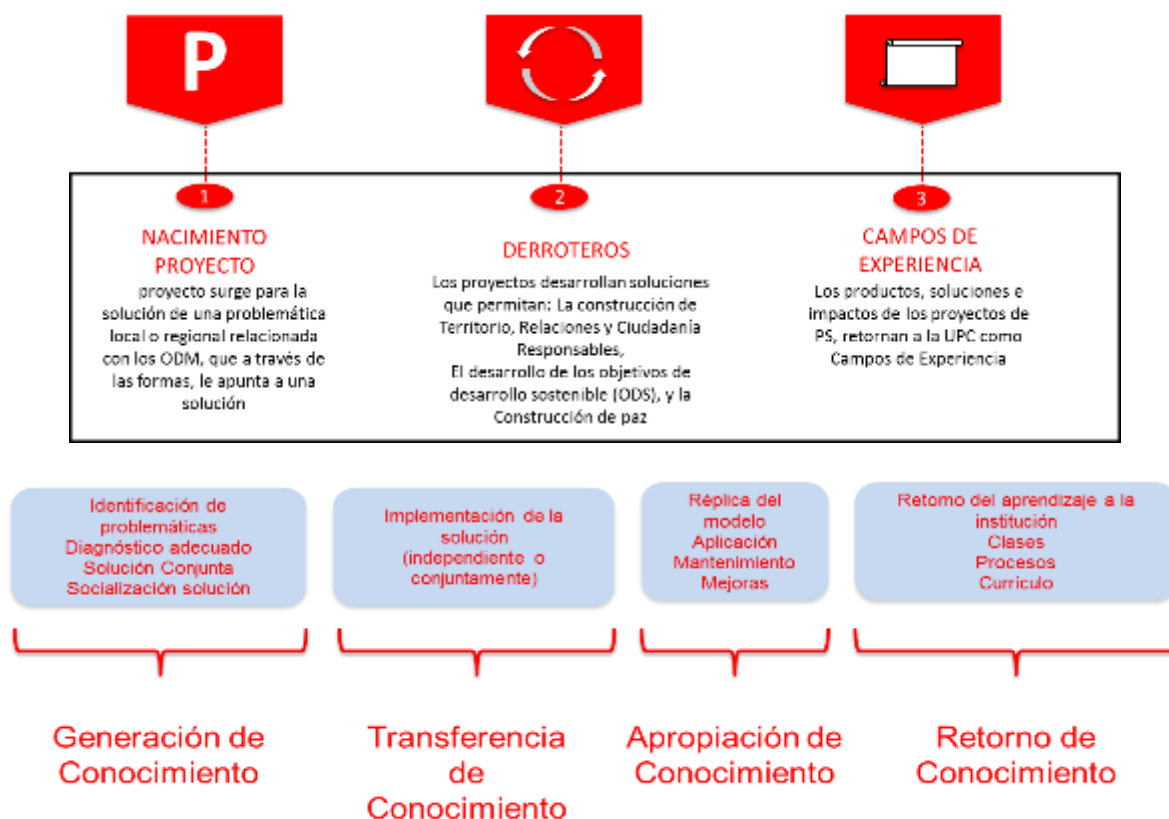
P

1

NACIMIENTO PROYECTO

proyecto surge para la solución de una problemática local o regional relacionada con los ODM, que a través de las formas, le apunta a una solución

2

DERROTEROS

Los proyectos desarrollan soluciones que permitan: La construcción de Territorio, Relaciones y Ciudadanía Responsables, El desarrollo de los objetivos de desarrollo sostenible (ODS), y la Construcción de paz

3

CAMPOS DE EXPERIENCIA

Los productos, soluciones e impactos de los proyectos de PS, retornan a la UPC como Campos de Experiencia

Identificación de problemáticas
Diagnóstico adecuado
Solución Conjunta
Socialización solución

Implementación de la solución (independiente o conjuntamente)

Réplica del modelo
Aplicación
Mantenimiento
Mejoras

Retomo del aprendizaje a la institución
Clases
Procesos
Currículo

Generación de Conocimiento

Transferencia de Conocimiento

Apropiación de Conocimiento

Retorno de Conocimiento